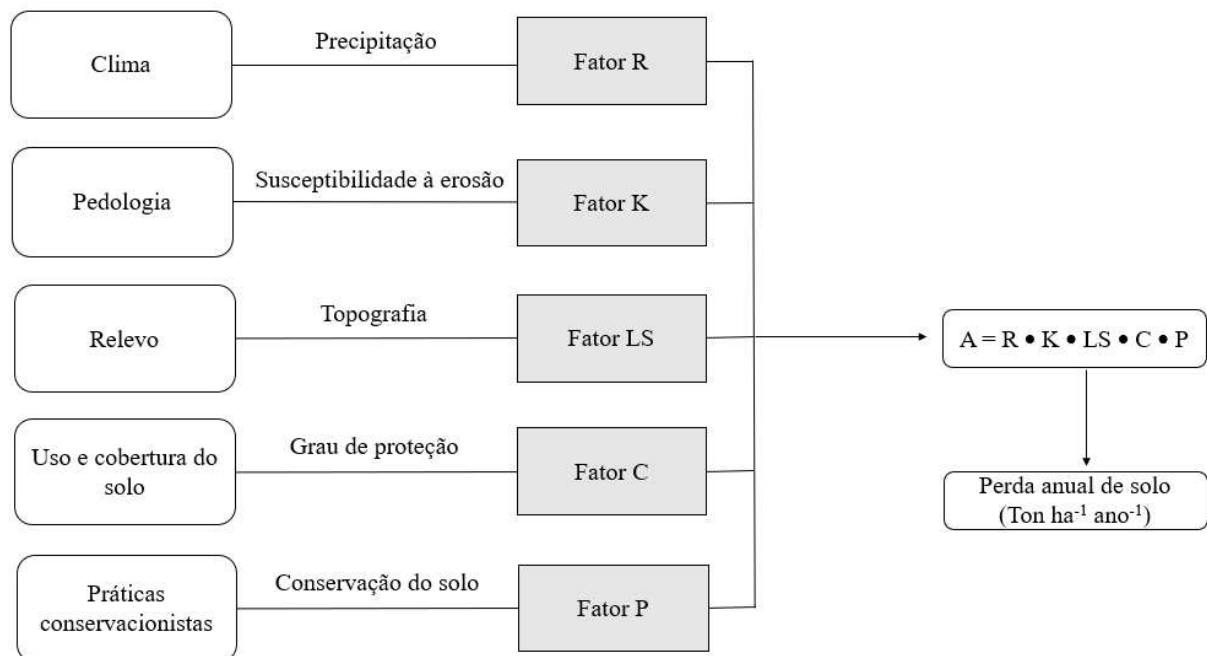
Clima

Precipitação

Fator R

Pedologia

Susceptibilidade à erosão

Fator K

Relevo

Topografia

Fator LS

Uso e cobertura do solo

Grau de proteção

Fator C

Práticas conservacionistas

Conservação do solo

Fator P

$A = R \bullet K \bullet LS \bullet C \bullet P$

Perda anual de solo (Ton ha$^{-1}$ ano$^{-1}$)